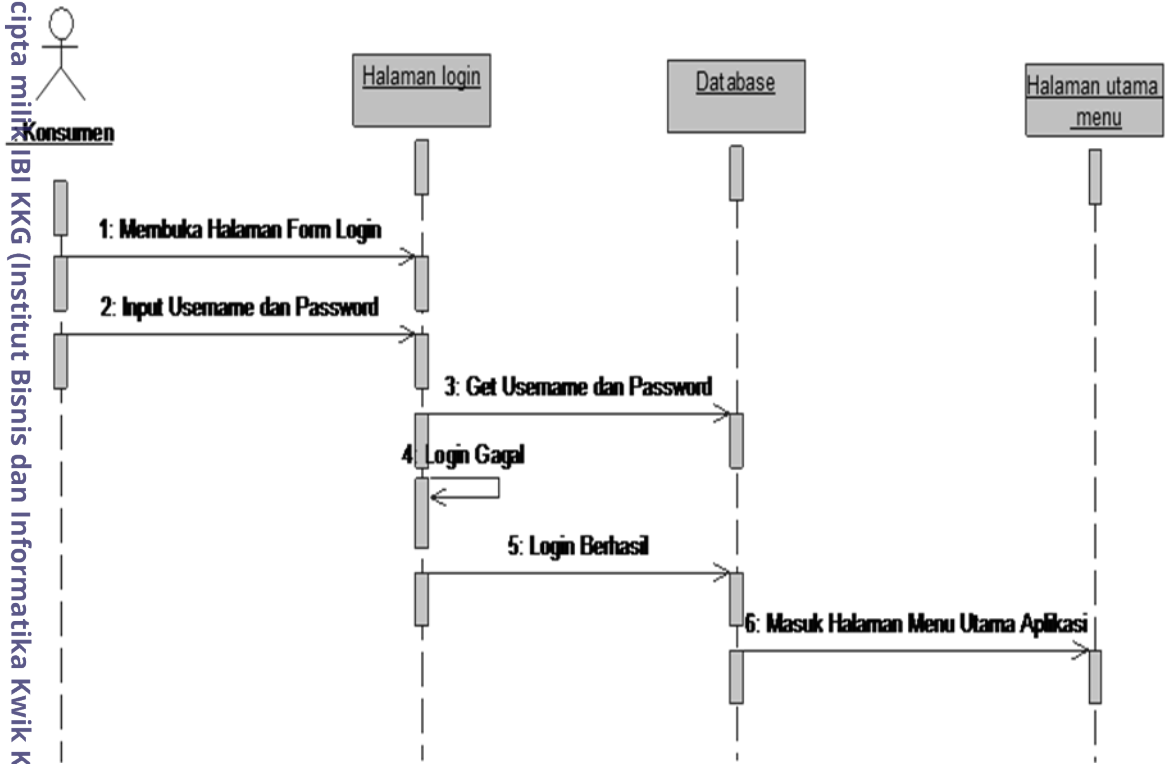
cipta milik IBI KKG (Institut Bisnis dan Informatika Kwik K

Konsumen

Halaman login

Database

Halaman utama menu

1: Membuka Halaman Form Login

2: Input Username dan Password

3: Get Username dan Password

4: Login Gagal

5: Login Berhasil

6: Masuk Halaman Menu Utama Aplikasi